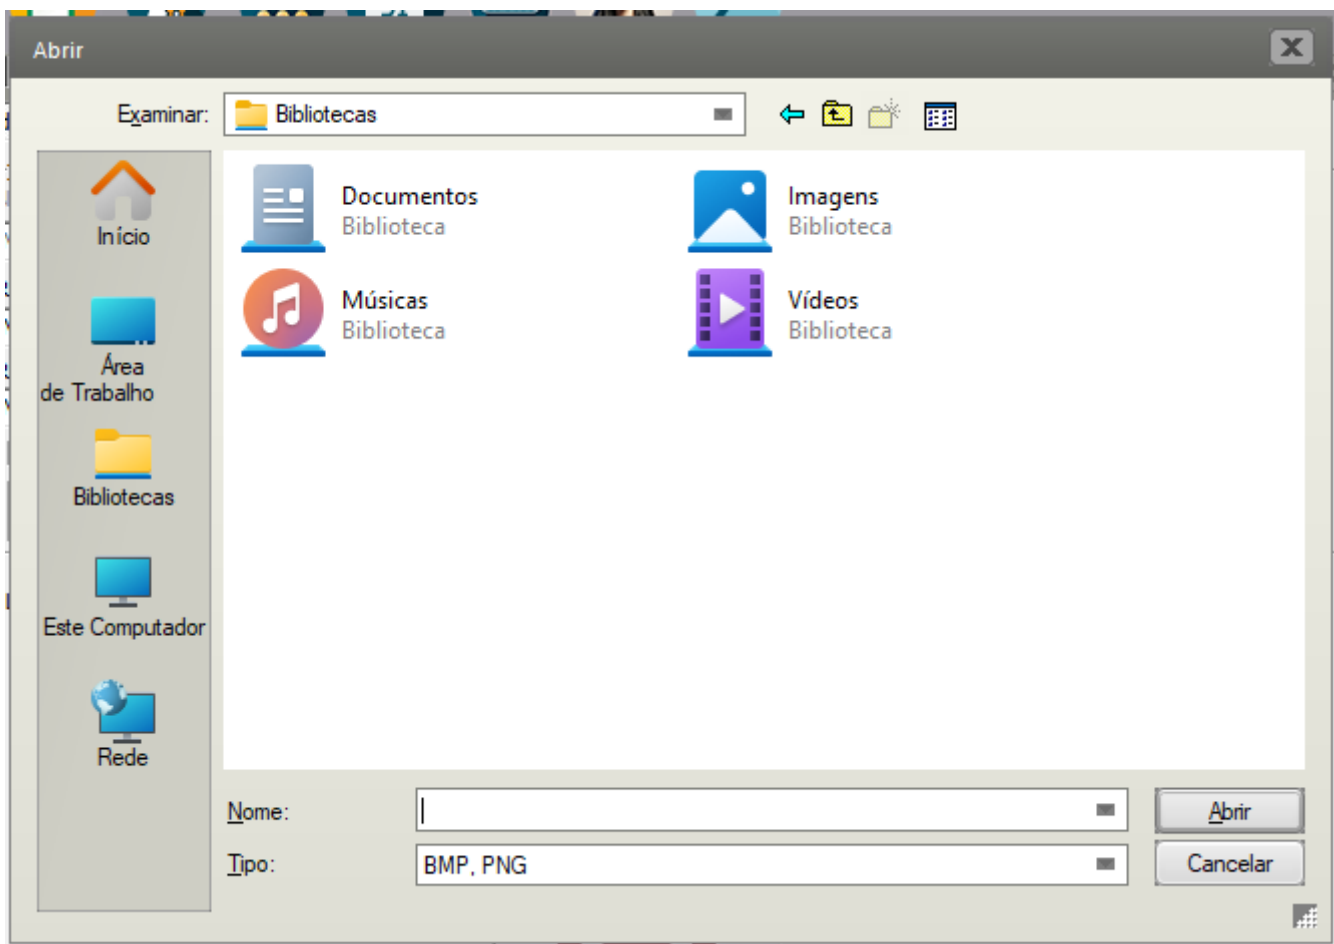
Abrir

Examinar: Bibliotecas

Início

Área de Trabalho

Bibliotecas

Este Computador

Rede

Documentos
Biblioteca

Imagens
Biblioteca

Músicas
Biblioteca

Vídeos
Biblioteca

Nome:

Tipo: BMP, PNG

Abrir

Cancelar